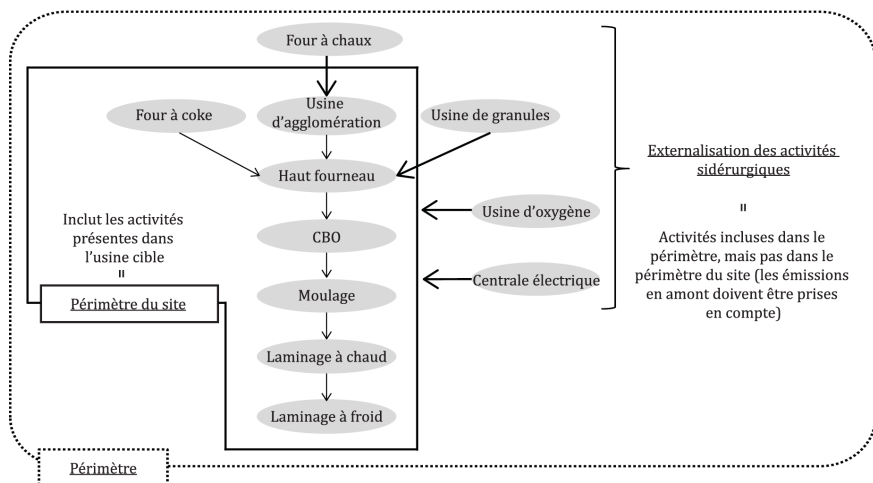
Four à chaux

Four à coke

Usine d'agglomération

Usine de granules

Haut fourneau

Inclut les activités présentes dans l'usine cible
=

CBO

Usine d'oxygène

Moulage

Centrale électrique

Périmètre du site

Laminage à chaud

Laminage à froid

Externalisation des activités sidérurgiques

=

Activités incluses dans le périmètre, mais pas dans le périmètre du site (les émissions en amont doivent être prises en compte)

Périmètre